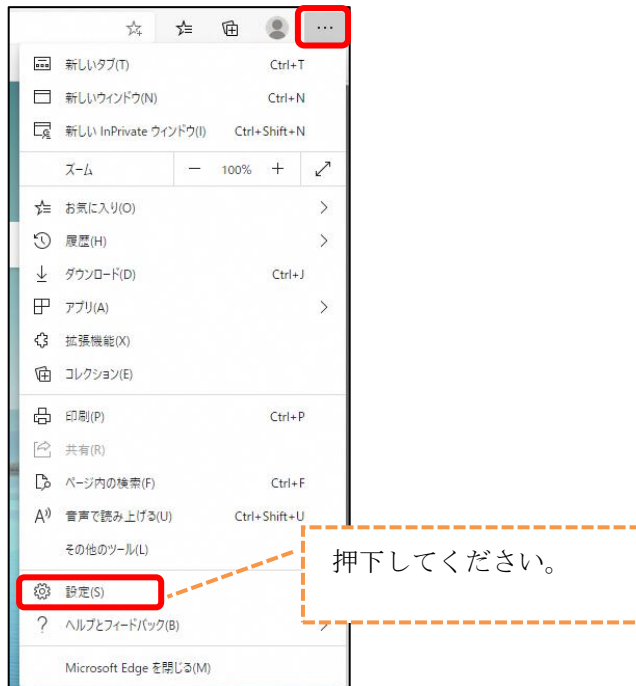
...

新しいタブ(T) Ctrl+T
新しいウィンドウ(N) Ctrl+N
新しい InPrivate ウィンドウ(I) Ctrl+Shift+N
ズーム − 100% +
お気に入り(O)
履歴(H)
ダウンロード(D) Ctrl+J
アプリ(A)
拡張機能(X)
コレクション(E)
印刷(P) Ctrl+P
共有(R)
ページ内の検索(F) Ctrl+F
音声で読み上げる(U) Ctrl+Shift+U
その他のツール(L)
設定(S)
ヘルプとフィードバック(B)
Microsoft Edge を閉じる(M)

押下してください。